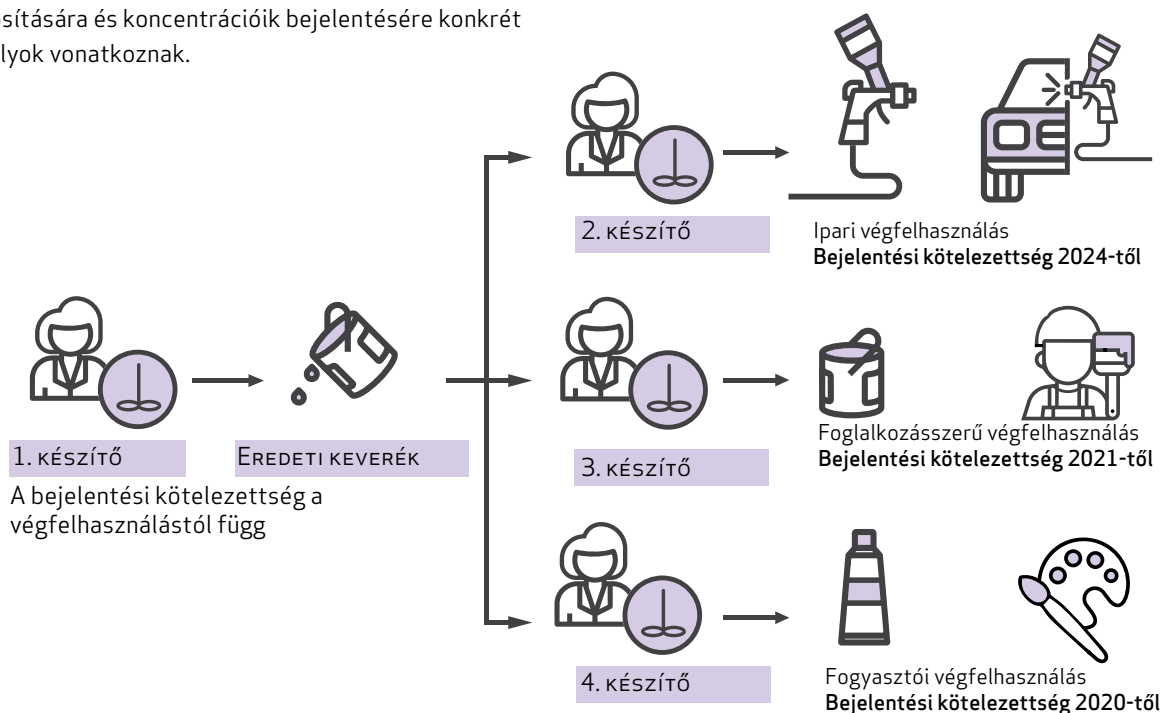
sítására és koncentrációik bejelentésére konkrét lyok vonatkoznak.

2. készítő

Ipari végfelhasználás
Bejelentési kötelezettség 2024-től

1. készítő

A bejelentési kötelezettség a végfelhasználástól függ

Eredeti keverék

3. készítő

Foglalkozásszerű végfelhasználás
Bejelentési kötelezettség 2021-től

4. készítő

Fogyasztói végfelhasználás
Bejelentési kötelezettség 2020-tól